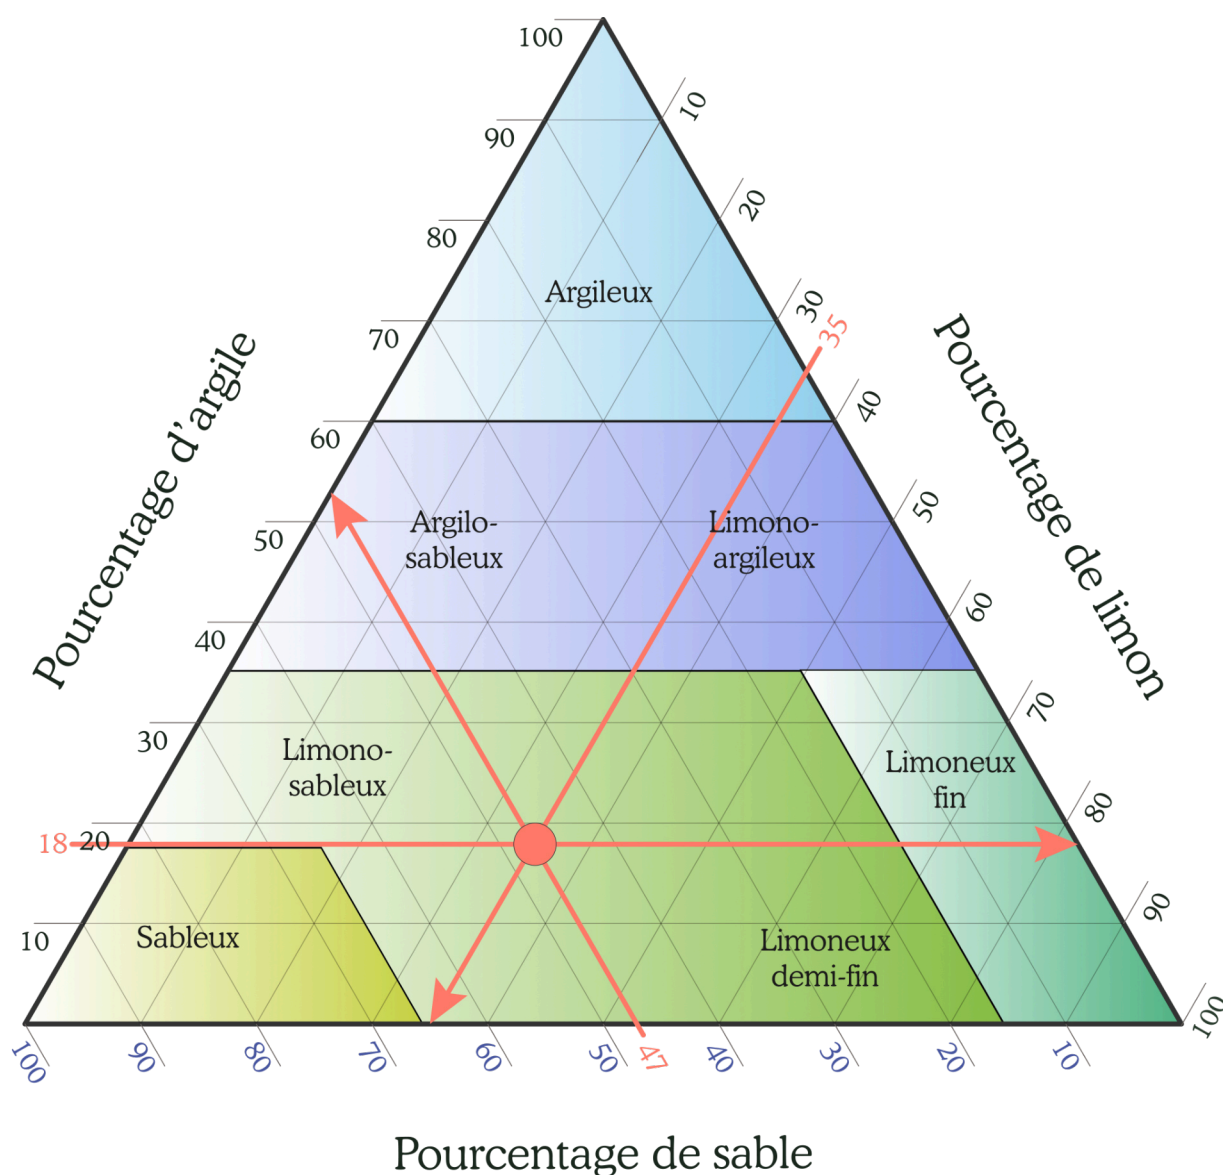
Pourcentage d'argile

100
90
80
70
60
50
40
30
18 20
10

Pourcentage de limon

10
20
30
35
40
50
60
70
80
90
100

Argileux

Argilo-sableux

Limono-argileux

Limono-sableux

Limoneux fin

Sableux

Limoneux demi-fin

100
90
80
70
60
50
47
40
30
20
10

Pourcentage de sable